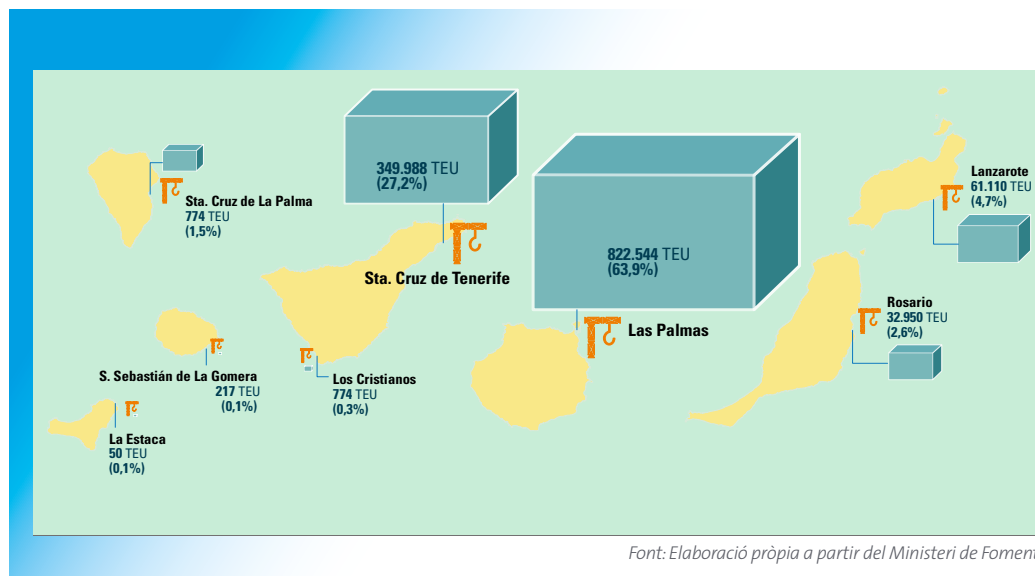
349.988 TEU
(27,2%)

Sta. Cruz de Tenerife

822.544 TEU
(63,9%)

Las Palmas

Sta. Cruz de La Palma
774 TEU
(1,5%)

Lanzarote
61.110 TEU
(4,7%)

Rosario
32.950 TEU
(2,6%)

S. Sebastián de La Gomera
217 TEU
(0,1%)

Los Cristianos
774 TEU
(0,3%)

La Estaca
50 TEU
(0,1%)

Font: Elaboració pròpia a partir del Ministeri de Foment